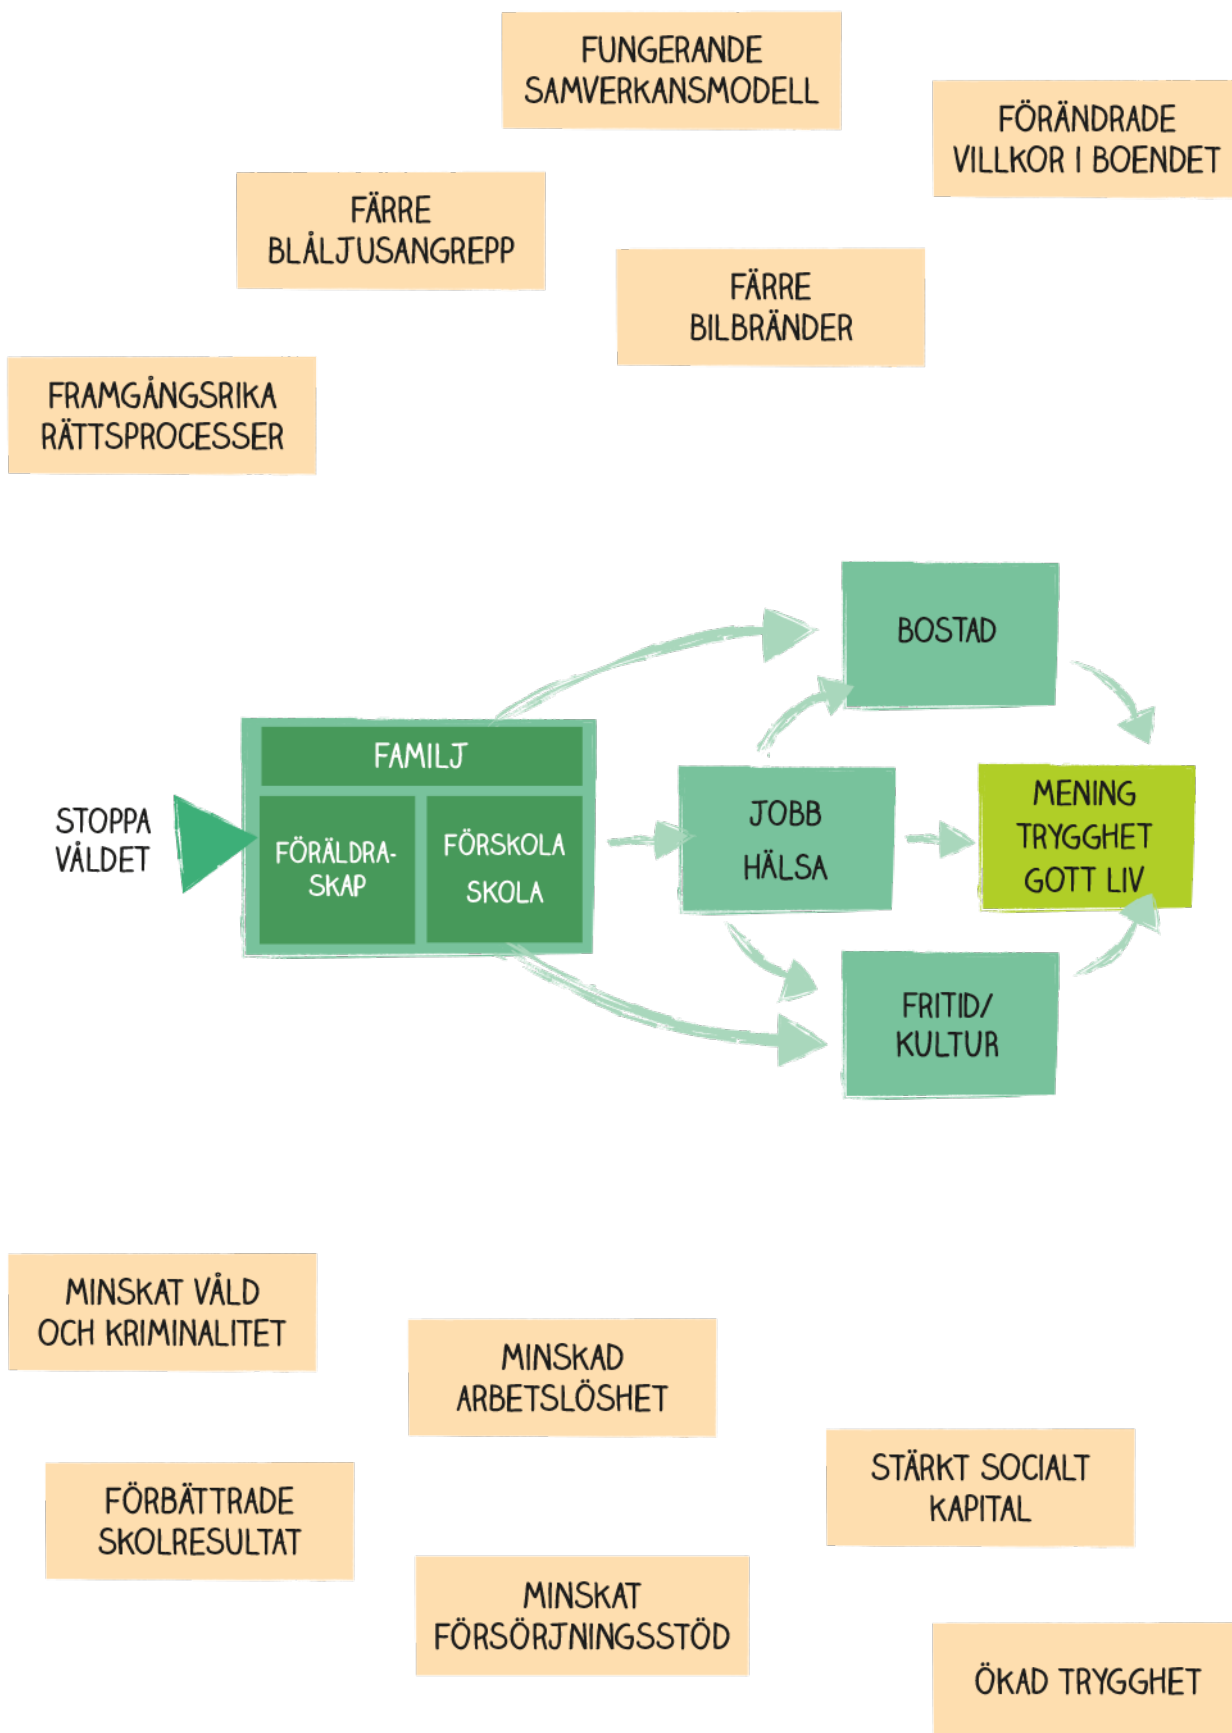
FUNGERANDE SAMVERKANSMODELL

FÖRÄNDRADE VILLKOR I BOENDET

FÄRRE BLÅLJUSANGREPP

FÄRRE BILBRÄNDER

FRAMGÅNGSRIKA RÄTTSPROCESSER

BOSTAD

STOPPA VÅLDET

FAMILJ

FÖRÄLDRASKAP

FÖRSKOLA SKOLA

JOBB HÄLSA

MENING TRYGGHET GOTT LIV

FRITID/ KULTUR

MINSKAT VÅLD OCH KRIMINALITET

MINSKAD ARBETSLÖSHET

STÄRKT SOCIALT KAPITAL

FÖRBÄTTRADE SKOLRESULTAT

MINSKAT FÖRSÖRJNINGSSTÖD

ÖKAD TRYGGHET